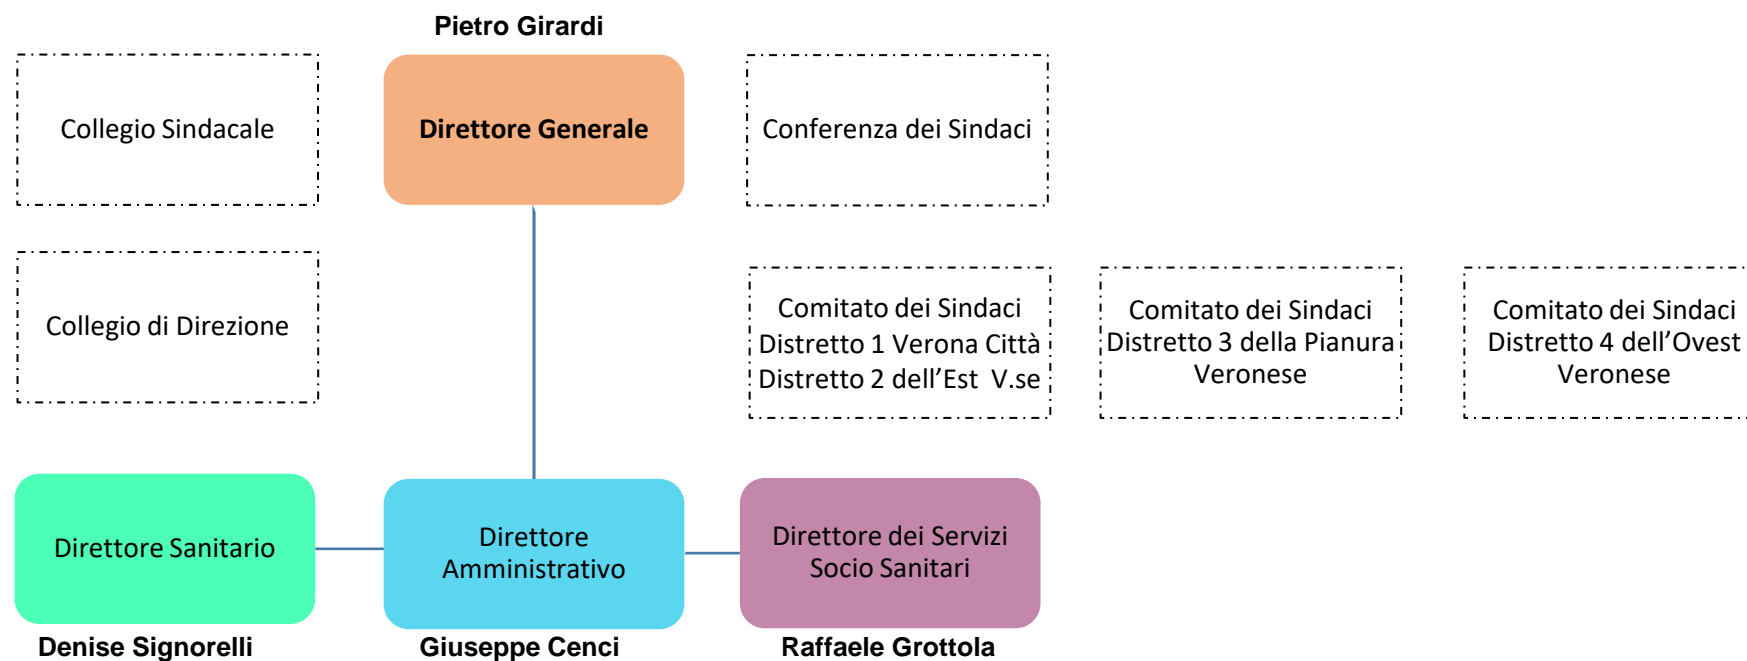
Pietro Girardi

Collegio Sindacale

Direttore Generale

Conferenza dei Sindaci

Collegio di Direzione

Comitato dei Sindaci Distretto 1 Verona Città Distretto 2 dell'Est V.se

Comitato dei Sindaci Distretto 3 della Pianura Veronese

Comitato dei Sindaci Distretto 4 dell'Ovest Veronese

Direttore Sanitario

Direttore Amministrativo

Direttore dei Servizi Socio Sanitari

Denise Signorelli

Giuseppe Cenci

Raffaele Grottola